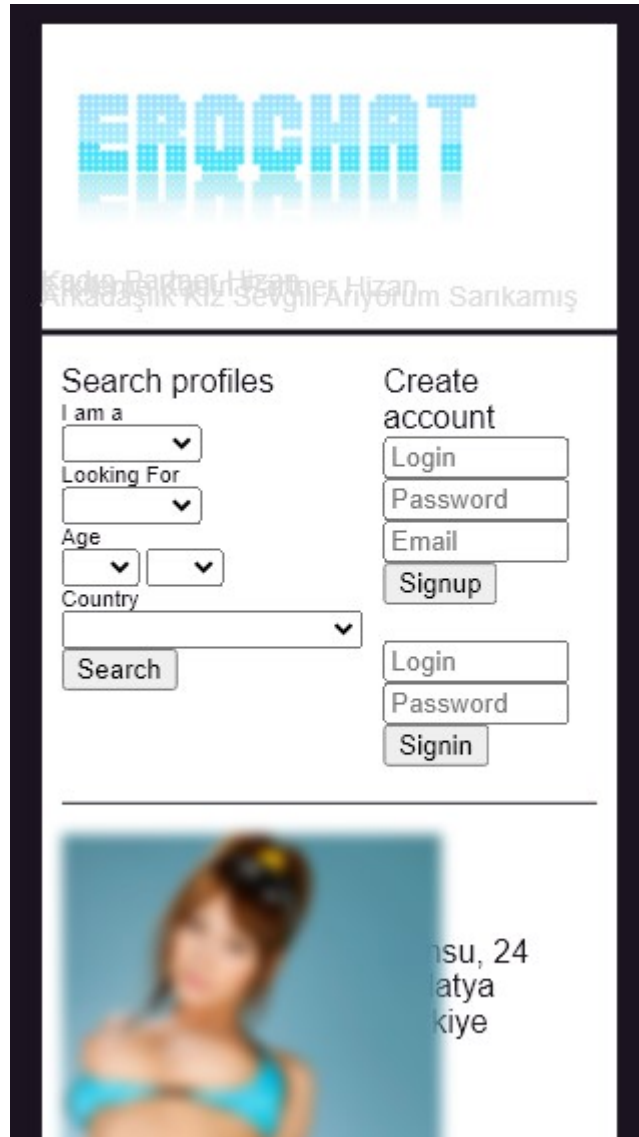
EROCHAT

Kadın Partner Hizan Partner Hizan
Arkadaşlık Kız Sevgili Arıyorum Sarıkamış

Search profiles
I am a
Looking For
Age
Country
Search

Create account
Login
Password
Email
Signup

Login
Password
Signin

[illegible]su, 24
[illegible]latya
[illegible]kiye